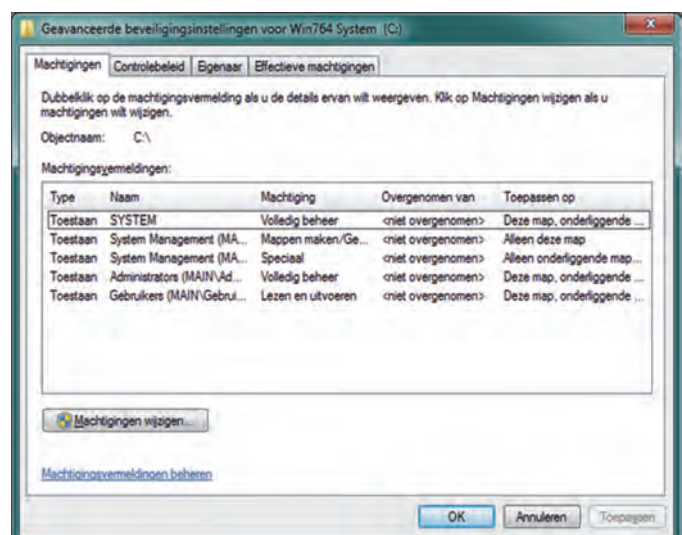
Geavanceerde beveiligingsinstellingen voor Win764 System (C:)

Machtigingen | Controlebeleid | Eigenaar | Effectieve machtigingen

Dubbelklik op de machtigingsvermelding als u de details ervan wilt weergeven. Klik op Machtigingen wijzigen als u machtigingen wilt wijzigen.

Objectnaam: C:\

Machtigingsvermeldingen:

| Type | Naam | Machtiging | Overgenomen van | Toepassen op |
|---|---|---|---|---|
| Toestaan | SYSTEM | Volledig beheer | <niet overgenomen> | Deze map, onderliggende ... |
| Toestaan | System Management (MA... | Mappen maken/Ge... | <niet overgenomen> | Alleen deze map |
| Toestaan | System Management (MA... | Speciaal | <niet overgenomen> | Alleen onderliggende map... |
| Toestaan | Administrators (MAIN\Ad... | Volledig beheer | <niet overgenomen> | Deze map, onderliggende ... |
| Toestaan | Gebruikers (MAIN\Gebrui... | Lezen en uitvoeren | <niet overgenomen> | Deze map, onderliggende ... |

Machtigingen wijzigen...

Machtigingsvermeldingen beheren

OK | Annuleren | Toepassen